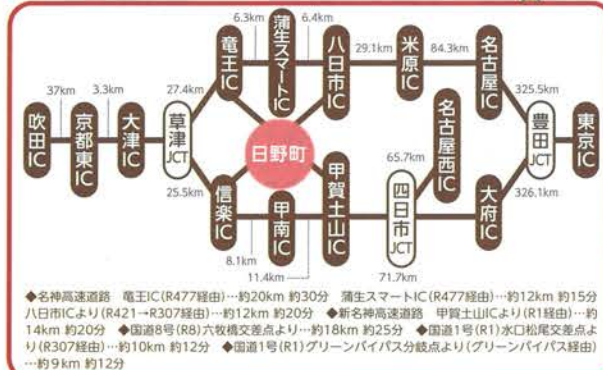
吹田IC
37km
京都東IC
3.3km
大津IC
27.4km
草津JCT
25.5km
竜王IC
6.3km
蒲生スマートIC
6.4km
八日市IC
29.1km
米原IC
84.3km
名古屋IC
325.5km
豊田JCT
東京IC
日野町
信楽IC
8.1km
甲南IC
11.4km
甲賀土山IC
名古屋西IC
65.7km
四日市JCT
71.7km
大府IC
326.1km

◆名神高速道路　竜王IC（R477経由）…約20km 約30分　蒲生スマートIC（R477経由）…約12km 約15分　八日市ICより（R421→R307経由）…約12km 約20分　◆新名神高速道路　甲賀土山ICより（R1経由）…約14km 約20分　◆国道8号（R8）六枚橋交差点より…約18km 約25分　◆国道1号（R1）水口松尾交差点より（R307経由）…約10km 約12分　◆国道1号（R1）グリーンバイパス分岐点より（グリーンバイパス経由）…約9km 約12分